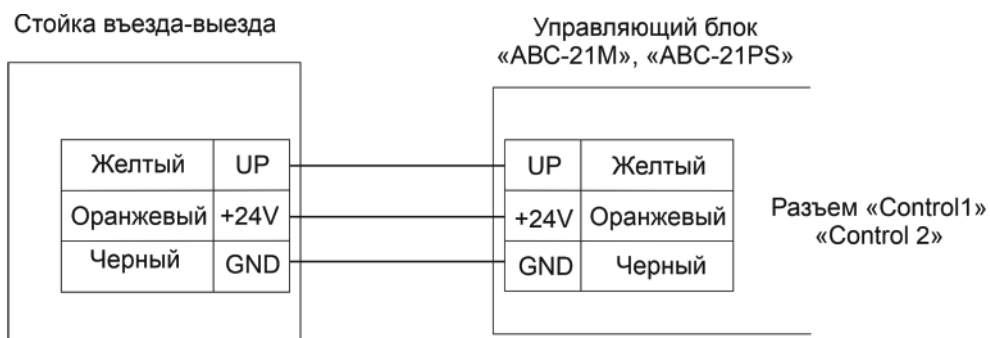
Стойка въезда-выезда

Управляющий блок
«ABC-21M», «ABC-21PS»

| Желтый | UP |
|---|---|
| Оранжевый | +24V |
| Черный | GND |

| UP | Желтый |
|---|---|
| +24V | Оранжевый |
| GND | Черный |

Разъем «Control1»
«Control 2»